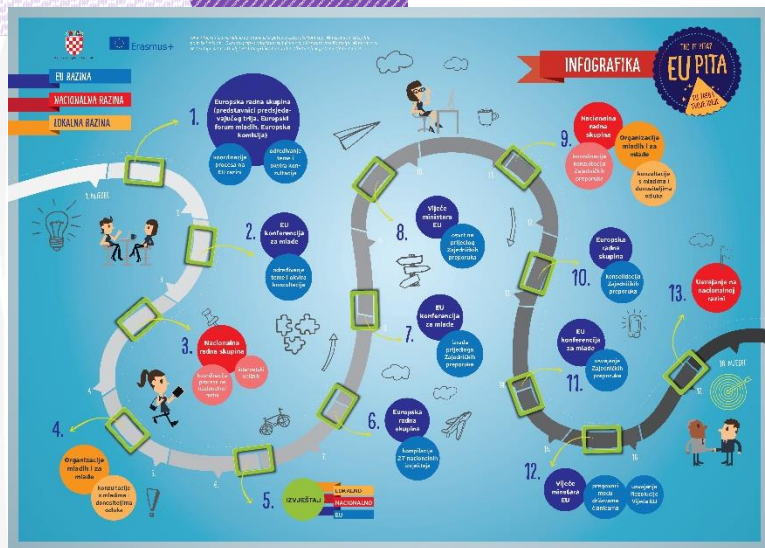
Erasmus+

INFOGRAFIKA

EU PITA

EU RAZINA

NACIONALNA RAZINA

LOKALNA RAZINA

1. Europska radna skupina (predstavnici predsjedavajućeg trija, Europski forum mladih, Europska komisija)

koordinacija procesa na EU razini

određivanje teme i okvira konzultacije

2. EU konferencija za mlade

određivanje teme i okvira konzultacije

3. Nacionalna radna skupina

koordinacija procesa na nacionalnoj razini

interaktivni alati

4. Organizacije mladih i za mlade

konzultacije s mladima i donositeljima odluka

5. IZVJEŠTAJ

LOKALNO

NACIONALNO

EU

6. Europska radna skupina

kompilacija 27 nacionalnih izvještaja

7. EU konferencija za mlade

izrada prijedloga Zajedničkih preporuka

8. Vijeće ministara EU

usvajanje prijedloga Zajedničkih preporuka

9. Nacionalna radna skupina

konzultacija konzultacija Zajedničkih preporuka

Organizacije mladih i za mlade

konzultacije s mladima i donositeljima odluka

10. Europska radna skupina

konsolidacija Zajedničkih preporuka

11. EU konferencija za mlade

usvajanje Zajedničkih preporuka

12. Vijeće ministara EU

program i mreža državama članicama

usvajanje Rezolucije Vijeća EU

13. Usvajanje na nacionalnoj razini